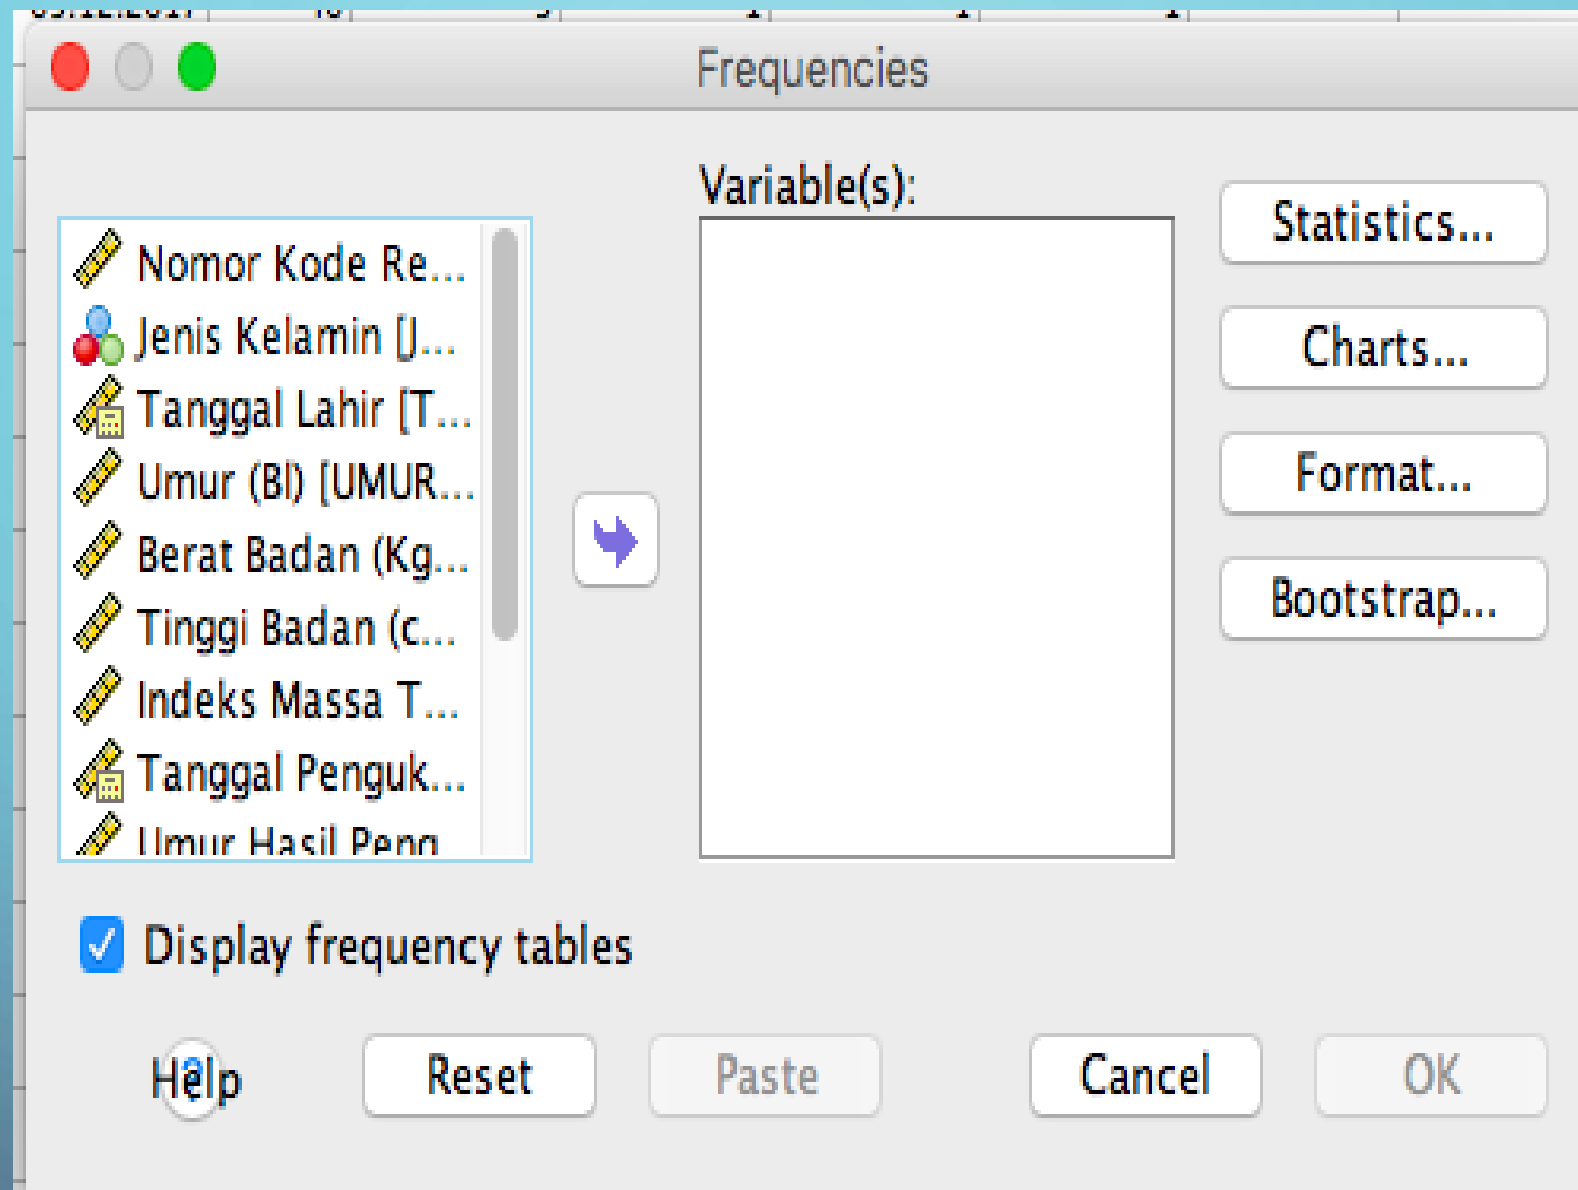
Frequencies

Nomor Kode Re...
Jenis Kelamin [J...
Tanggal Lahir [T...
Umur (Bl) [UMUR...
Berat Badan (Kg...
Tinggi Badan (c...
Indeks Massa T...
Tanggal Penguk...
Umur Hasil Peng

Variable(s):

Statistics...
Charts...
Format...
Bootstrap...

Display frequency tables

Help
Reset
Paste
Cancel
OK